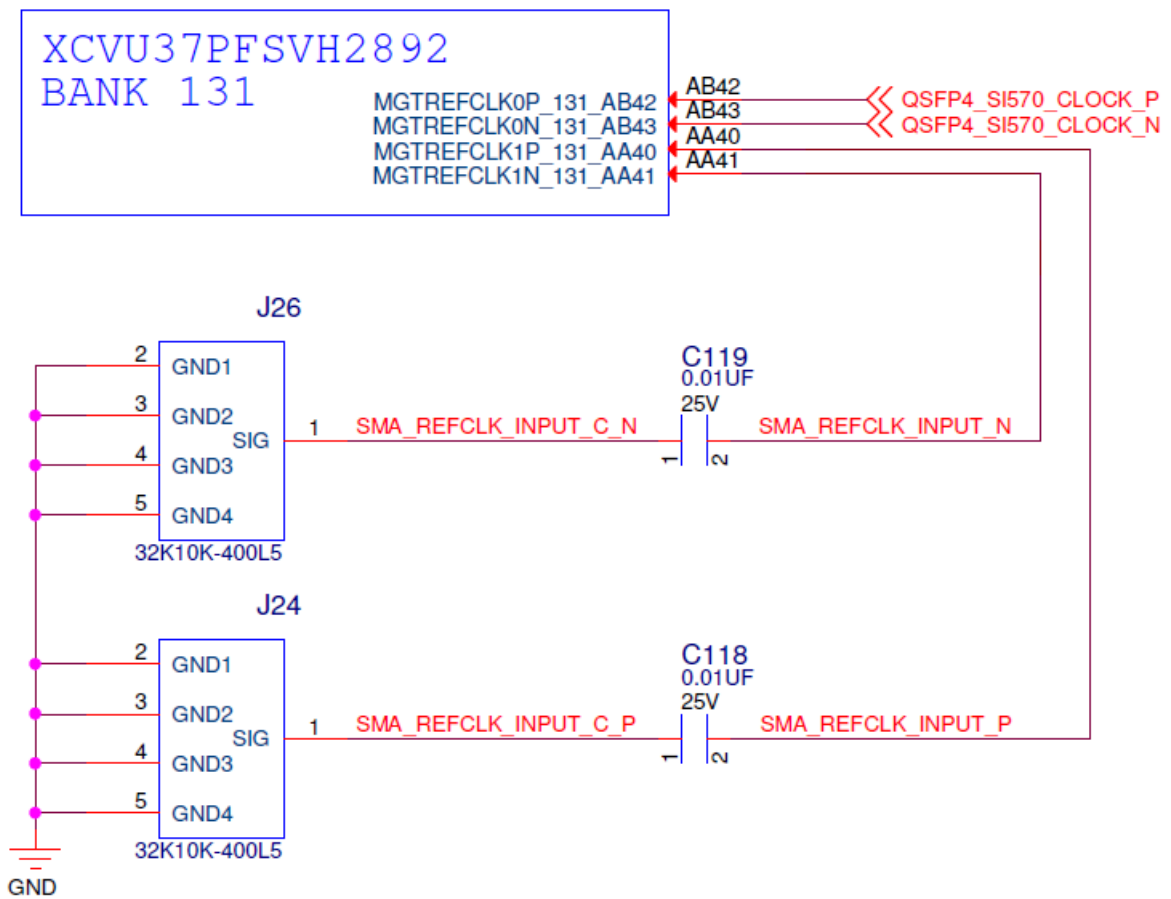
XCVU37PFSVH2892
BANK 131

MGTREFCLK0P_131_AB42
MGTREFCLK0N_131_AB43
MGTREFCLK1P_131_AA40
MGTREFCLK1N_131_AA41

AB42
AB43
AA40
AA41

QSFP4_SI570_CLOCK_P
QSFP4_SI570_CLOCK_N

J26
2 GND1
3 GND2
4 GND3
5 GND4
SIG 1
32K10K-400L5

SMA_REFCLK_INPUT_C_N
C119
0.01UF
25V
1 2
SMA_REFCLK_INPUT_N

J24
2 GND1
3 GND2
4 GND3
5 GND4
SIG 1
32K10K-400L5

SMA_REFCLK_INPUT_C_P
C118
0.01UF
25V
1 2
SMA_REFCLK_INPUT_P

GND